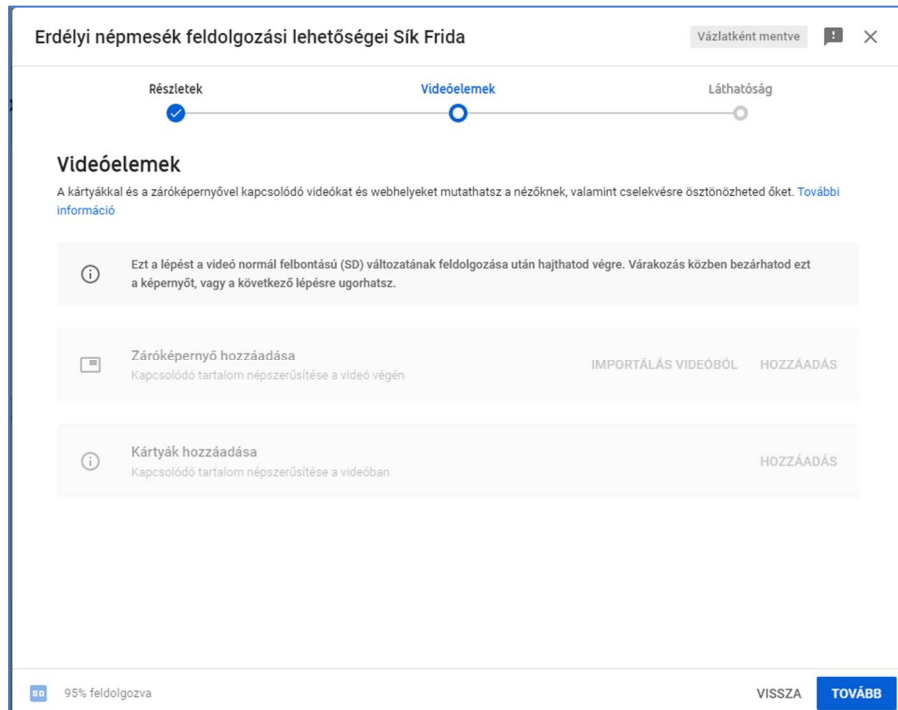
Erdélyi népmesék feldolgozási lehetőségei Sík Frida

Vázlatként mentve

Részletek

Videóelemek

Láthatóság

Videóelemek

A kártyákkal és a záróképernyővel kapcsolódó videókat és webhelyeket mutathatsz a nézőknek, valamint cselekvésre ösztönözheted őket. További információ

Ezt a lépést a videó normál felbontású (SD) változatának feldolgozása után hajthatod végre. Várakozás közben bezárhatod ezt a képernyőt, vagy a következő lépésre ugorhatsz.

Záróképernyő hozzáadása
Kapcsolódó tartalom népszerűsítése a videó végén

IMPORTÁLÁS VIDEÓBÓL HOZZÁADÁS

Kártyák hozzáadása
Kapcsolódó tartalom népszerűsítése a videóban

HOZZÁADÁS

SD 95% feldolgozva

VISSZA TOVÁBB